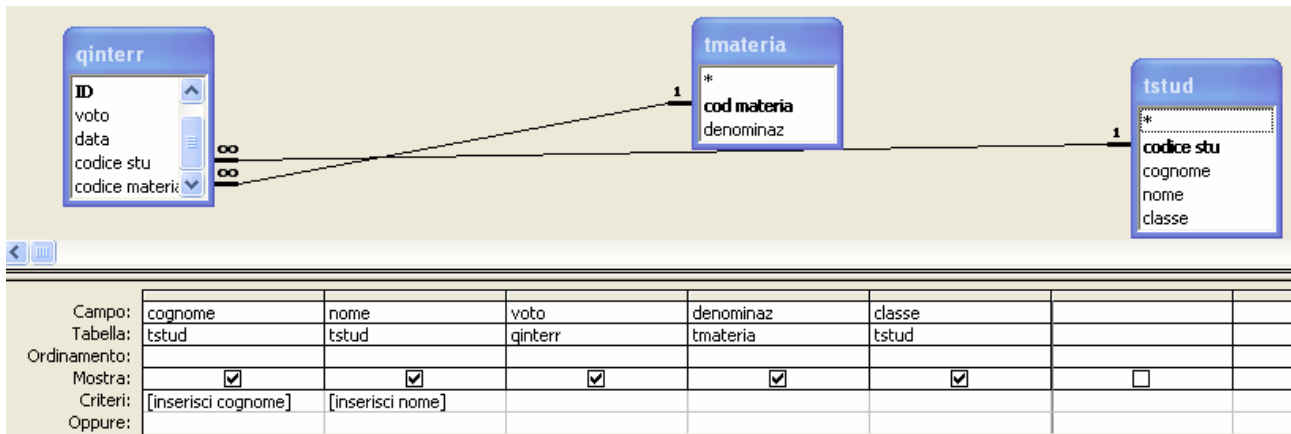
qinterr
ID
voto
data
codice stu
codice materia

tmateria
*
cod materia
denominaz

tstud
*
codice stu
cognome
nome
classe

1
1
∞
∞

| | | | | | | |
|---|---|---|---|---|---|---|
| Campo: | cognome | nome | voto | denominaz | classe | |
| Tabella: | tstud | tstud | qinterr | tmateria | tstud | |
| Ordinamento: | | | | | | |
| Mostra: | ☑ | ☑ | ☑ | ☑ | ☑ | ☐ |
| Criteri: | [inserisci cognome] | [inserisci nome] | | | | |
| Oppure: | | | | | | |